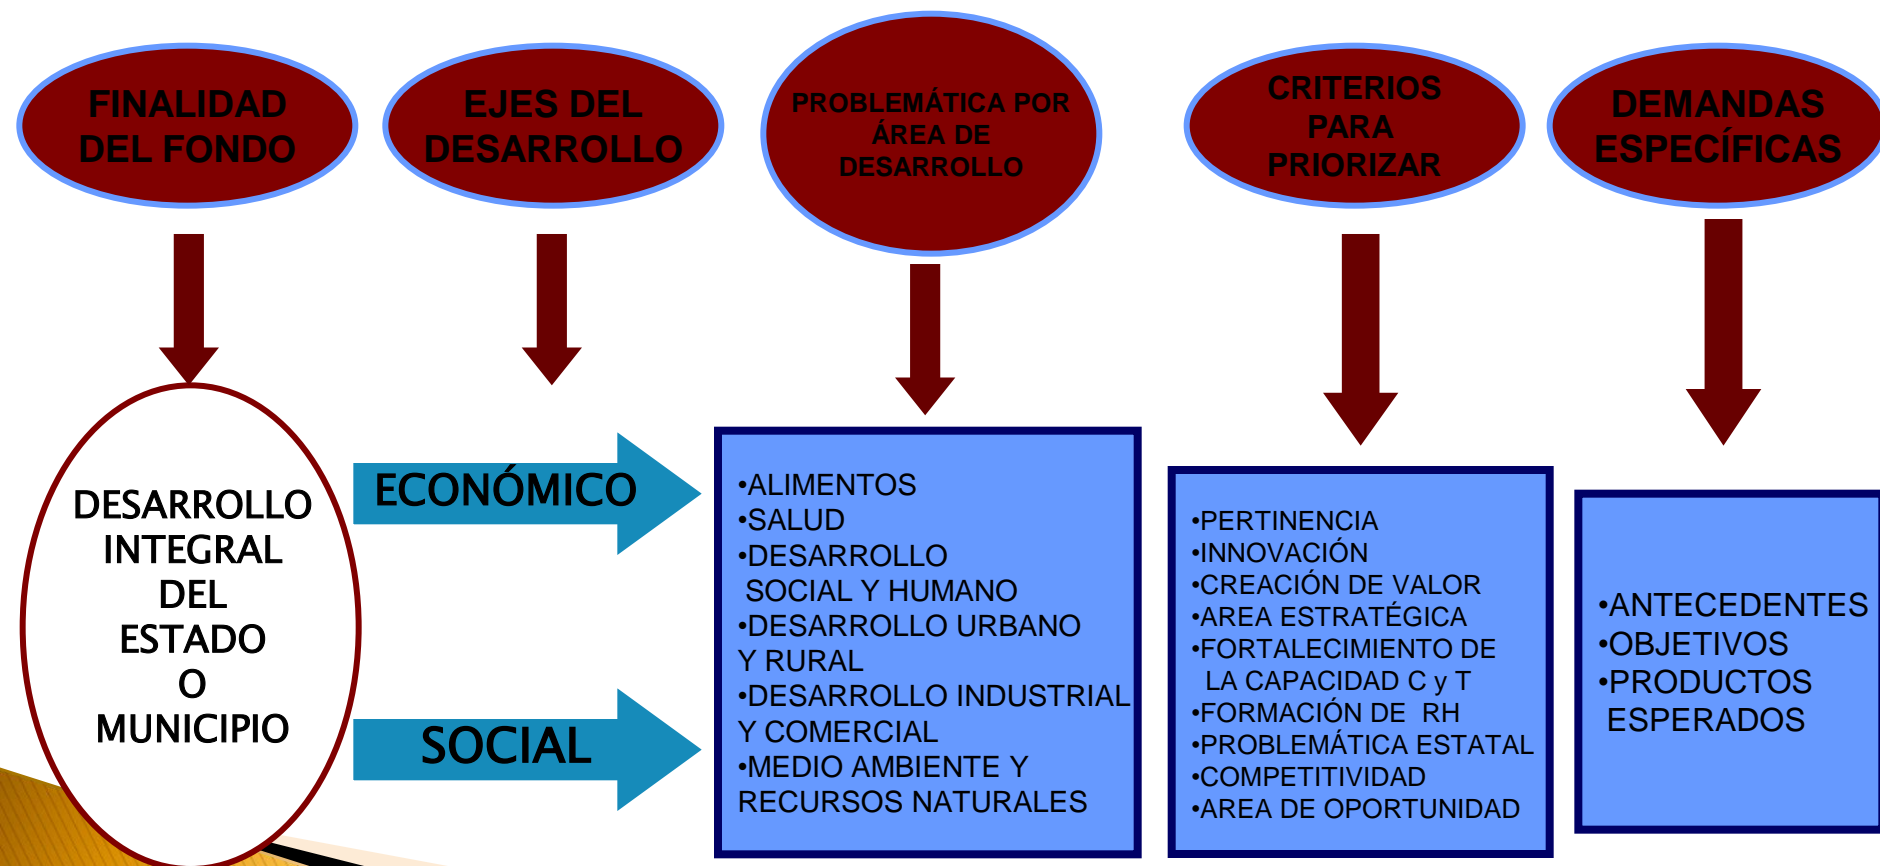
FINALIDAD DEL FONDO

EJES DEL DESARROLLO

PROBLEMÁTICA POR ÁREA DE DESARROLLO

CRITERIOS PARA PRIORIZAR

DEMANDAS ESPECÍFICAS

DESARROLLO INTEGRAL DEL ESTADO O MUNICIPIO

ECONÓMICO

SOCIAL

•ALIMENTOS
•SALUD
•DESARROLLO SOCIAL Y HUMANO
•DESARROLLO URBANO Y RURAL
•DESARROLLO INDUSTRIAL Y COMERCIAL
•MEDIO AMBIENTE Y RECURSOS NATURALES

•PERTINENCIA
•INNOVACIÓN
•CREACIÓN DE VALOR
•AREA ESTRATÉGICA
•FORTALECIMIENTO DE LA CAPACIDAD C y T
•FORMACIÓN DE RH
•PROBLEMÁTICA ESTATAL
•COMPETITIVIDAD
•AREA DE OPORTUNIDAD

•ANTECEDENTES
•OBJETIVOS
•PRODUCTOS ESPERADOS